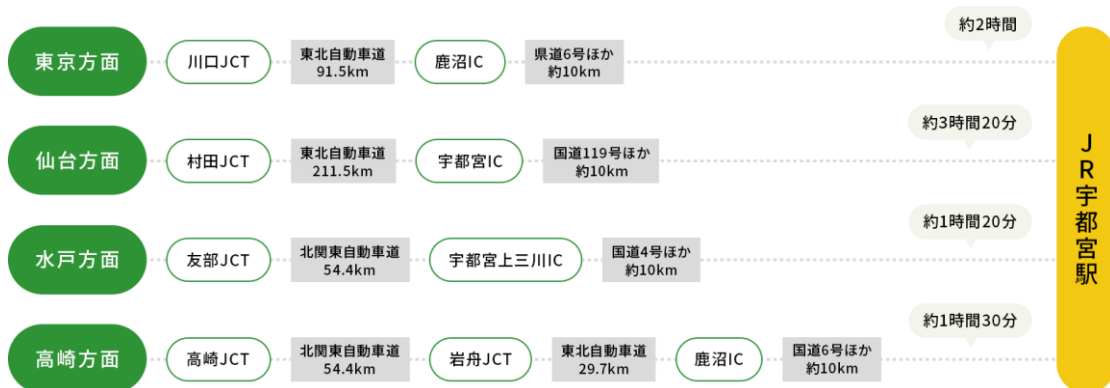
約2時間

東京方面 川口JCT 東北自動車道 91.5km 鹿沼IC 県道6号ほか 約10km

約3時間20分

仙台方面 村田JCT 東北自動車道 211.5km 宇都宮IC 国道119号ほか 約10km

約1時間20分

水戸方面 友部JCT 北関東自動車道 54.4km 宇都宮上三川IC 国道4号ほか 約10km

約1時間30分

高崎方面 高崎JCT 北関東自動車道 54.4km 岩舟JCT 東北自動車道 29.7km 鹿沼IC 国道6号ほか 約10km

JR宇都宮駅